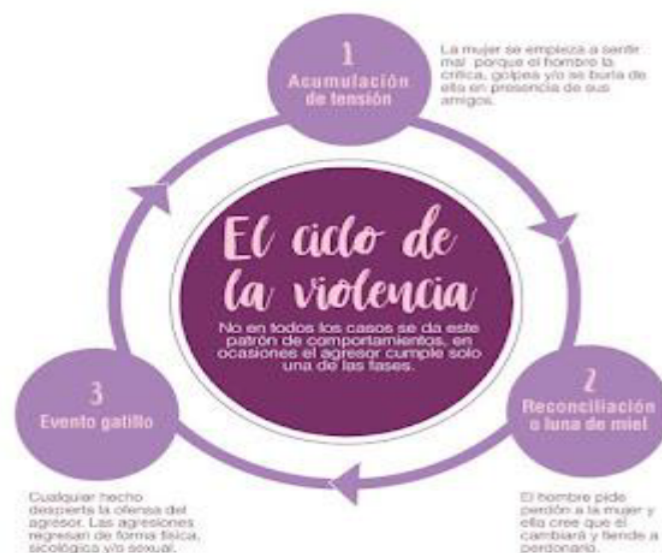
1
Acumulación de tensión

La mujer se empieza a sentir mal porque el hombre la critica, golpea y/o se burla de ella en presencia de sus amigos.

El ciclo de la violencia

No en todos los casos se da este patrón de comportamientos, en ocasiones el agresor cumple solo una de las fases.

3
Evento gatillo

2
Reconciliación o luna de miel

Cualquier hecho despierta la ofensa del agresor. Las agresiones regresan de forma física, sicológica y/o sexual.

El hombre pide perdón a la mujer y ella cree que él cambiará y tiende a perdonarlo.